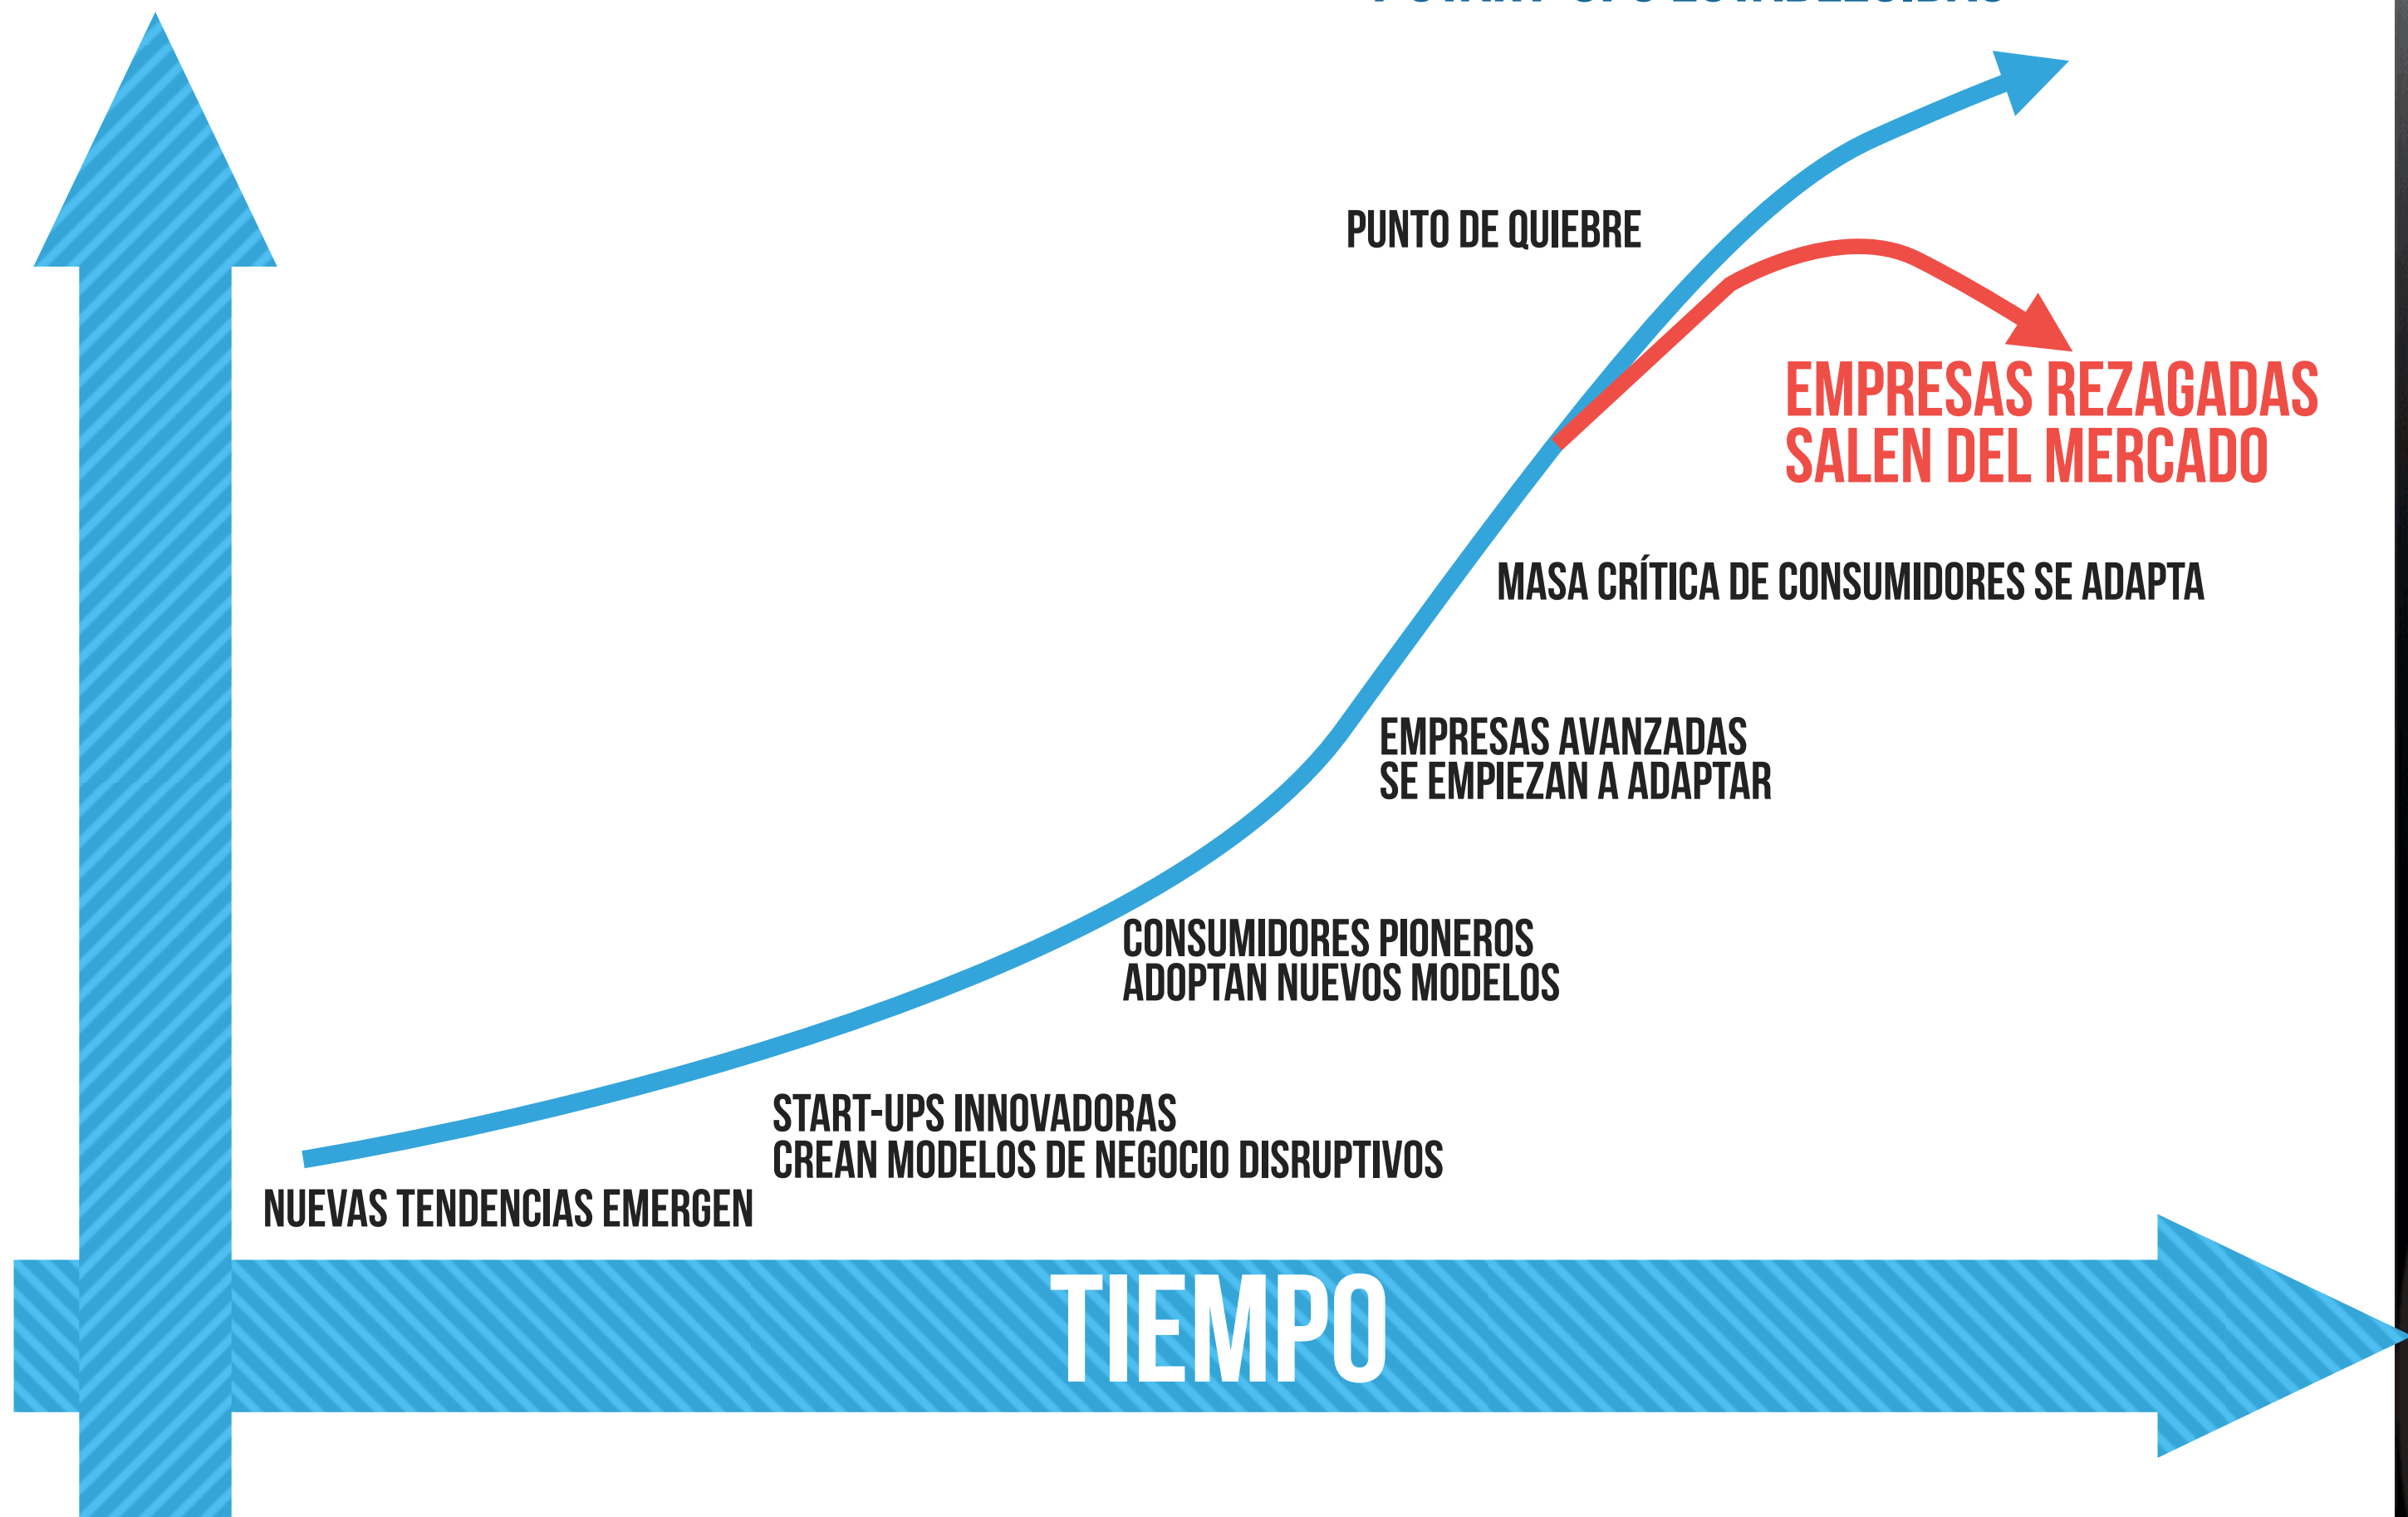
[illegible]

PUNTO DE QUIEBRE

EMPRESAS REZAGADAS SALEN DEL MERCADO

MASA CRÍTICA DE CONSUMIDORES SE ADAPTA

EMPRESAS AVANZADAS SE EMPIEZAN A ADAPTAR

CONSUMIDORES PIONEROS ADOPTAN NUEVOS MODELOS

START-UPS INNOVADORAS CREAN MODELOS DE NEGOCIO DISRUPTIVOS

NUEVAS TENDENCIAS EMERGEN

TIEMPO